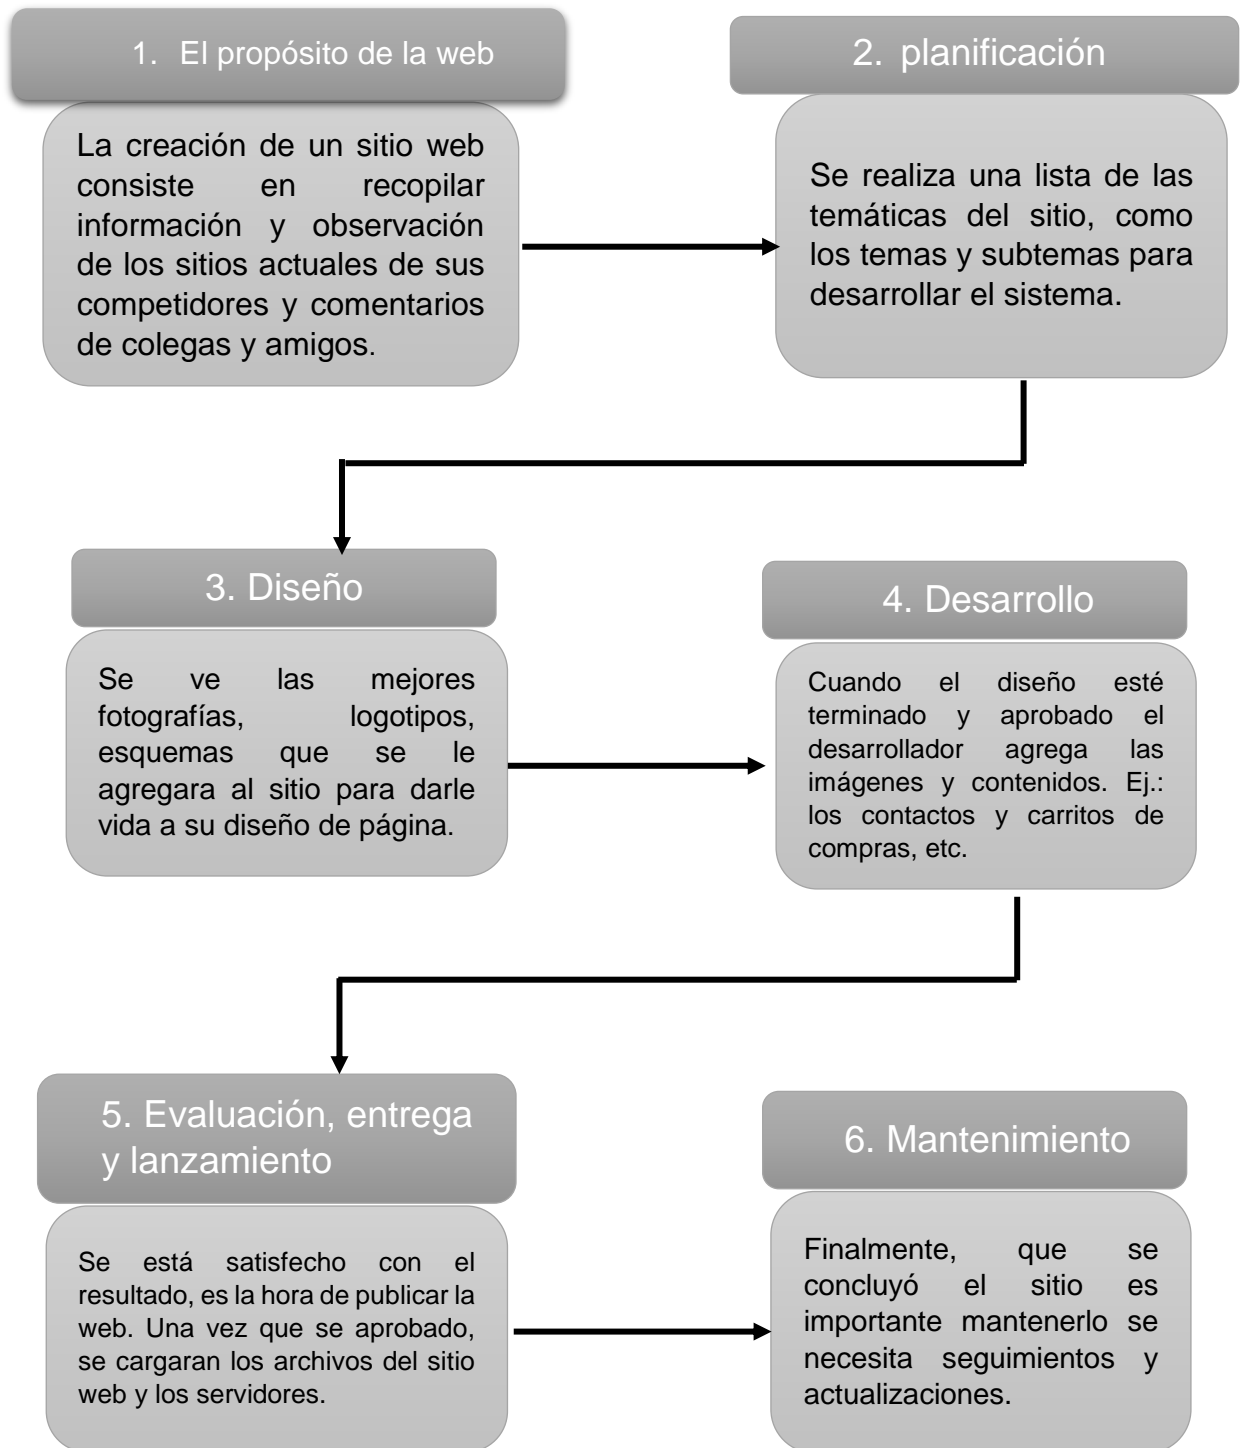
1. El propósito de la web

La creación de un sitio web consiste en recopilar información y observación de los sitios actuales de sus competidores y comentarios de colegas y amigos.

2. planificación

Se realiza una lista de las temáticas del sitio, como los temas y subtemas para desarrollar el sistema.

3. Diseño

Se ve las mejores fotografías, logotipos, esquemas que se le agregara al sitio para darle vida a su diseño de página.

4. Desarrollo

Cuando el diseño esté terminado y aprobado el desarrollador agrega las imágenes y contenidos. Ej.: los contactos y carritos de compras, etc.

5. Evaluación, entrega y lanzamiento

Se está satisfecho con el resultado, es la hora de publicar la web. Una vez que se aprobado, se cargaran los archivos del sitio web y los servidores.

6. Mantenimiento

Finalmente, que se concluyó el sitio es importante mantenerlo se necesita seguimientos y actualizaciones.